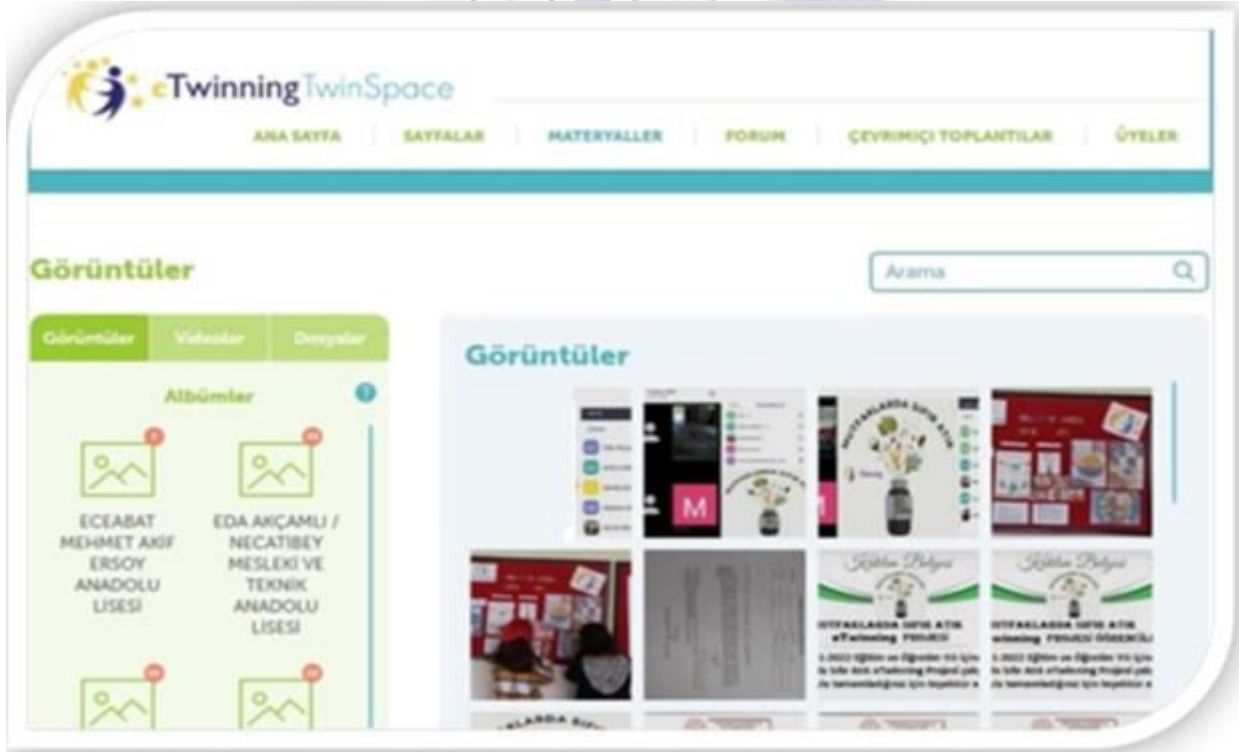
eTwinning TwinSpace

ANA SAYFA | SAYFALAR | MATERYALLER | FORUM | ÇEVRIMIÇI TOPLANTILAR | ÜYELER

Görüntüler

Arama

Görüntüler | Videolar | Dosyalar

Albümler

ECEABAT MEHMET AKIF ERSOY ANADOLU LISESI

EDA AKÇAMLI / NECATIBEY MESLEKI VE TEKNIK ANADOLU LISESI

Görüntüler

M

M

Katılım Belgesi

Katılım Belgesi

MUTFAKLARDA SIFIR ATIK eTwinning PROJESI

MUTFAKLARDA SIFIR ATIK eTwinning PROJESI ÖĞRENCİ

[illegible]